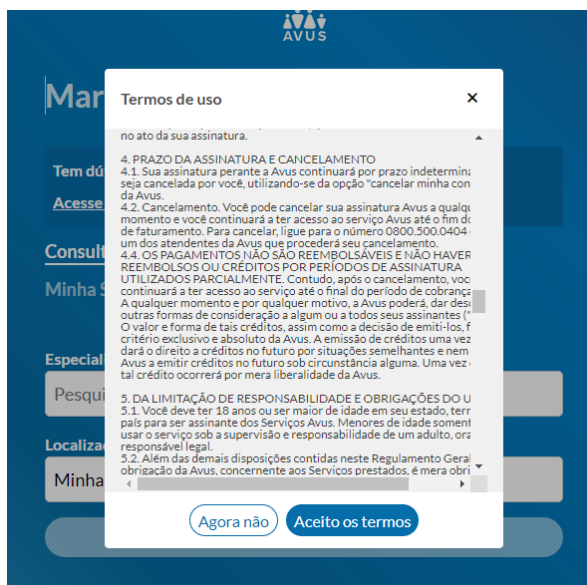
AVUS

Mar

Tem dú

Acesse

Consult

Minha S

Especial

Pesqui

Localiza

Minha

Termos de uso

×

no ato da sua assinatura.

4. PRAZO DA ASSINATURA E CANCELAMENTO
4.1. Sua assinatura perante a Avus continuará por prazo indetermina seja cancelada por você, utilizando-se da opção "cancelar minha con da Avus.
4.2. Cancelamento. Você pode cancelar sua assinatura Avus a qualqu momento e você continuará a ter acesso ao serviço Avus até o fim do de faturamento. Para cancelar, ligue para o número 0800.500.0404 um dos atendentes da Avus que procederá seu cancelamento.
4.4. OS PAGAMENTOS NÃO SÃO REEMBOLSÁVEIS E NÃO HAVER REEMBOLSOS OU CRÉDITOS POR PERÍODOS DE ASSINATURA UTILIZADOS PARCIALMENTE. Contudo, após o cancelamento, voc continuará a ter acesso ao serviço até o final do período de cobrança A qualquer momento e por qualquer motivo, a Avus poderá, dar desc outras formas de consideração a algum ou a todos seus assinantes (" O valor e forma de tais créditos, assim como a decisão de emiti-los, f critério exclusivo e absoluto da Avus. A emissão de créditos uma vez dará o direito a créditos no futuro por situações semelhantes e nem Avus a emitir créditos no futuro sob circunstância alguma. Uma vez tal crédito ocorrerá por mera liberalidade da Avus.

5. DA LIMITAÇÃO DE RESPONSABILIDADE E OBRIGAÇÕES DO U
5.1. Você deve ter 18 anos ou ser maior de idade em seu estado, terr país para ser assinante dos Serviços Avus. Menores de idade soment usar o serviço sob a supervisão e responsabilidade de um adulto, ora responsável legal.
5.2. Além das demais disposições contidas neste Regulamento Geral obrigação da Avus, concernente aos Serviços prestados, é mera obri

Agora não

Aceito os termos